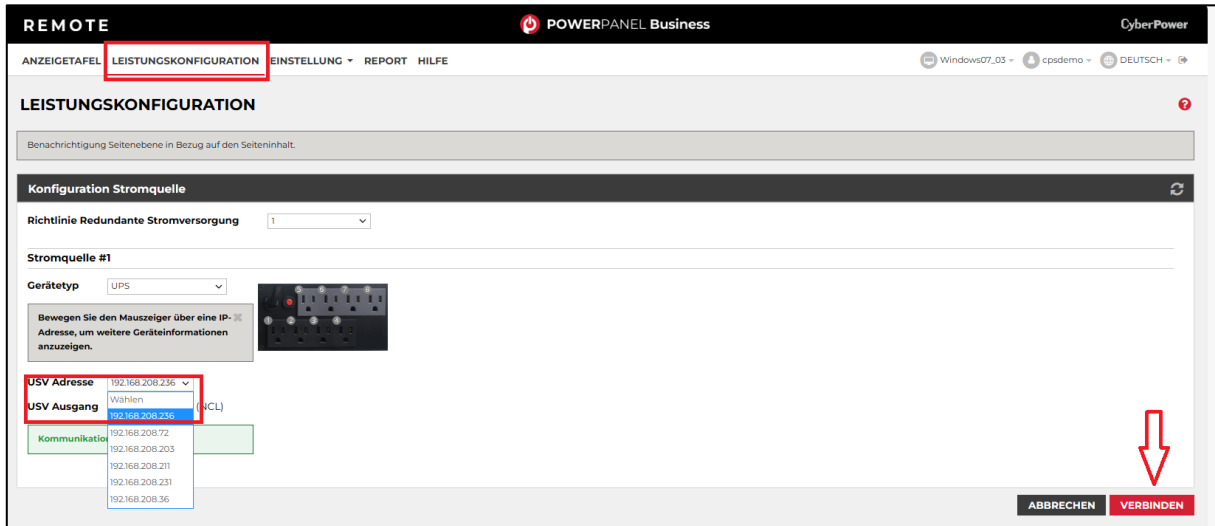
REMOTE

POWERPANEL Business

CyberPower

ANZEIGETAFEL LEISTUNGSKONFIGURATION EINSTELLUNG ▾ REPORT HILFE

Windows07_03 ▾ cpsdemo ▾ DEUTSCH ▾

LEISTUNGSKONFIGURATION

Benachrichtigung Seitenebene in Bezug auf den Seiteninhalt.

Konfiguration Stromquelle

Richtlinie Redundante Stromversorgung 1

Stromquelle #1

Gerätetyp UPS

Bewegen Sie den Mauszeiger über eine IP-Adresse, um weitere Geräteinformationen anzuzeigen.

5 6 7 8
1 2 3 4

USV Adresse 192.168.208.236

USV Ausgang

Wählen
192.168.208.236
192.168.208.72
192.168.208.203
192.168.208.211
192.168.208.231
192.168.208.36

(NCL)

Kommunikatio

ABBRECHEN VERBINDEN